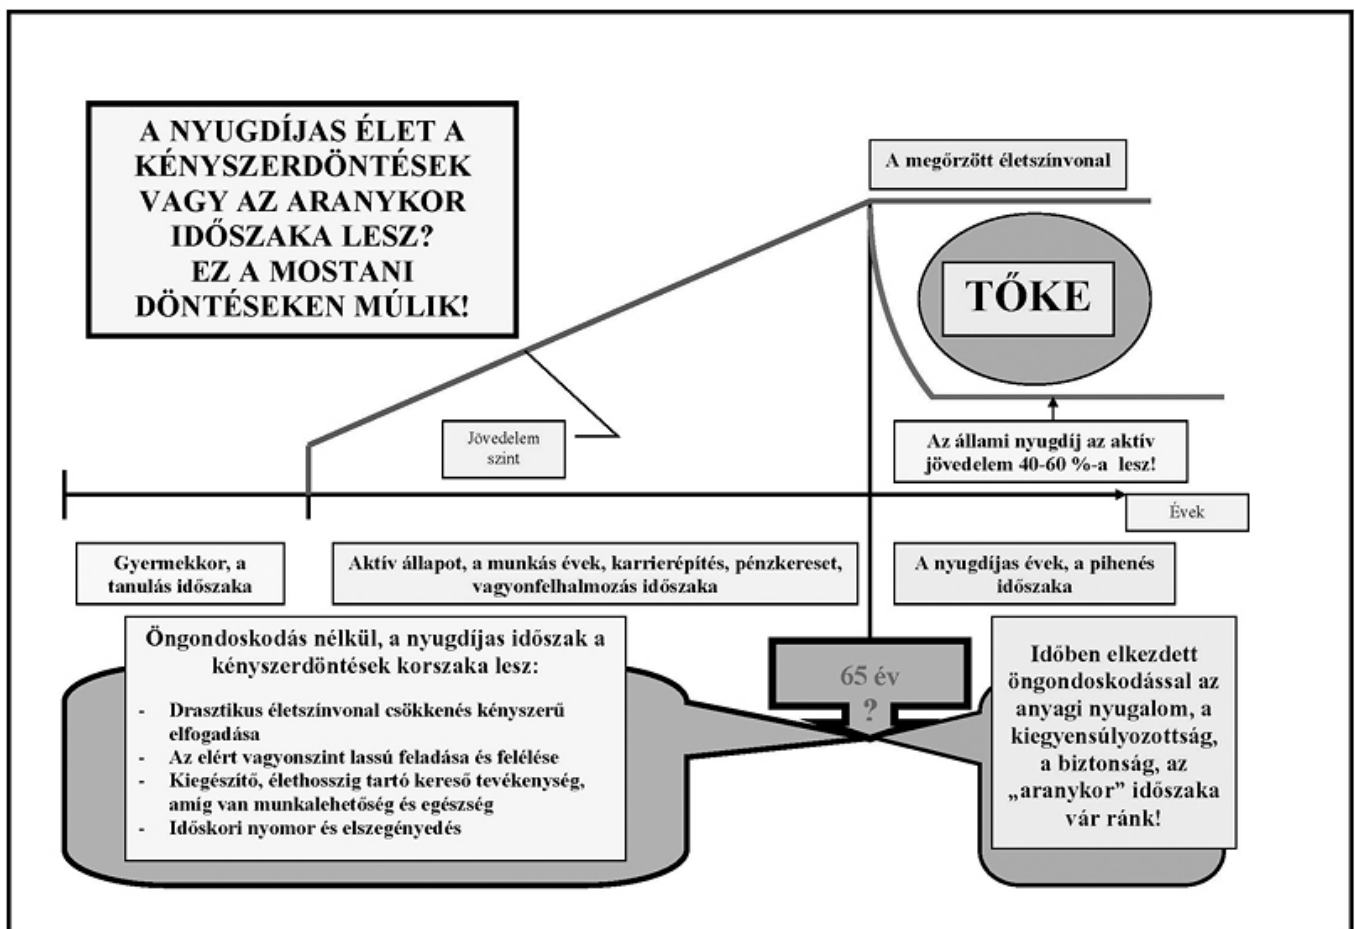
A NYUGDÍJAS ÉLET A KÉNYSZERDÖNTÉSEK VAGY AZ ARANYKOR IDŐSZAKA LESZ? EZ A MOSTANI DÖNTÉSEKEN MÚLIK!

A megőrzött életszínvonal

TŐKE

Jövedelem szint

Az állami nyugdíj az aktív jövedelem 40-60 %-a lesz!

Évek

Gyermekkor, a tanulás időszaka

Aktív állapot, a munkás évek, karrierépítés, pénzkereset, vagyonfelhalmozás időszaka

A nyugdíjas évek, a pihenés időszaka

Öngondoskodás nélkül, a nyugdíjas időszak a kényszerdöntések korszaka lesz:

- Drasztikus életszínvonal csökkenés kényszerű elfogadása
- Az elért vagyonszint lassú feladása és felélése
- Kiegészítő, élethosszig tartó kereső tevékenység, amíg van munkalehetőség és egészség
- Időskori nyomor és elszegényedés

65 év
?

Időben elkezdett öngondoskodással az anyagi nyugalom, a kiegyensúlyozottság, a biztonság, az „aranykor" időszaka vár ránk!